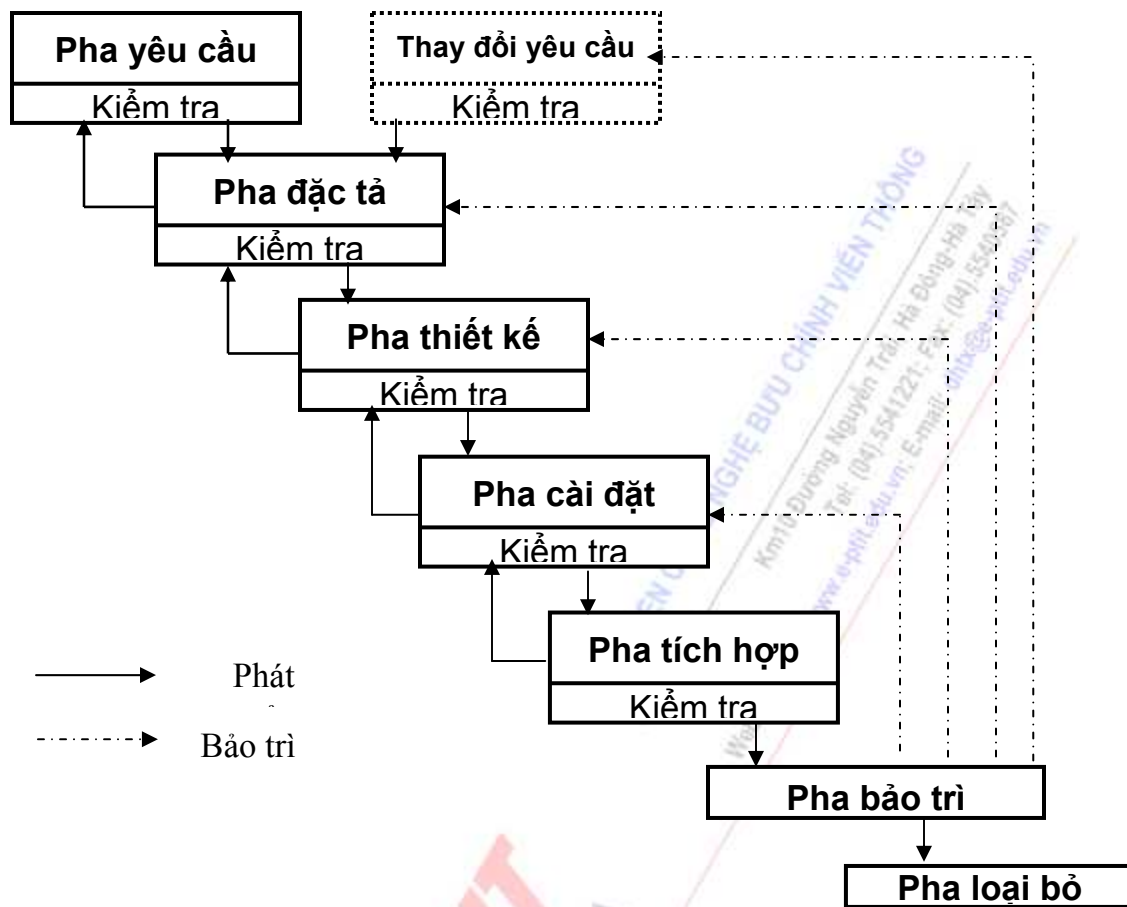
Pha yêu cầu
Kiểm tra

Thay đổi yêu cầu
Kiểm tra

Pha đặc tả
Kiểm tra

Pha thiết kế
Kiểm tra

Pha cài đặt
Kiểm tra

Pha tích hợp
Kiểm tra

Pha bảo trì

Pha loại bỏ

Phát

Bảo trì

HỌC VIỆN CÔNG NGHỆ BƯU CHÍNH VIỄN THÔNG
Km10 Đường Nguyễn Trãi, Hà Đông-Hà Tây
Tel: (04).5541221; Fax: (04).5540587
Website: www.e-ptit.edu.vn; E-mail: dhtx@e-ptit.edu.vn